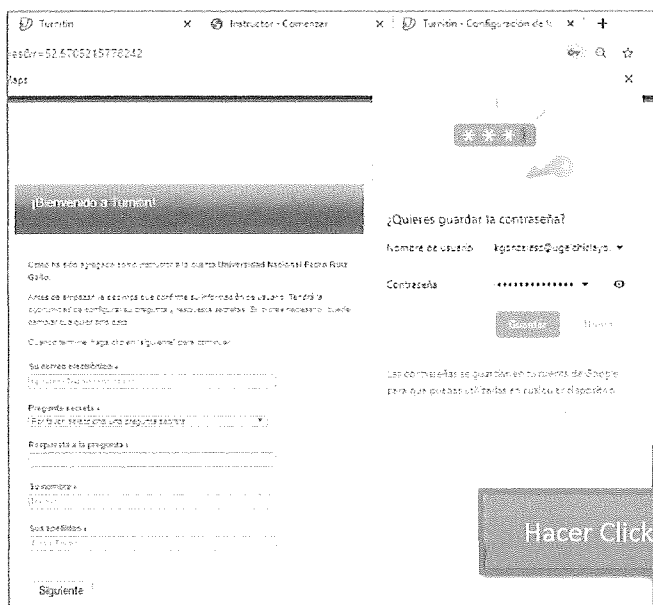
Turnitin × Instructor - Comenzar × Turnitin - Configuración de l × +

ssdir=52.5705215778242

Apps ×

¡Bienvenido a Turnitin!

Usted ha sido agregado como instructor a la cuenta Universidad Nacional Pedro Ruiz Gallo.

Antes de empezar, le pedimos que confirme su información de usuario. También tendrá la oportunidad de configurar su pregunta y respuesta secretas. Si cree necesario, puede cambiar su clave en este paso.

Cuando termine, haga clic en "Siguiente" para continuar.

Su correo electrónico *

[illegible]

Pregunta secreta *

Por favor seleccione una pregunta secreta

Respuesta a la pregunta *

Su nombre *

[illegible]

Sus apellidos *

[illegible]

Siguiente

¿Quieres guardar la contraseña?

Nombre de usuario kgonzalesc@ugelchiclayo... ▾

Contraseña •••••••••••••• ▾

Guardar Nunca

Las contraseñas se guardan en tu cuenta de Google para que puedas utilizarlas en cualquier dispositivo.

Hacer Click